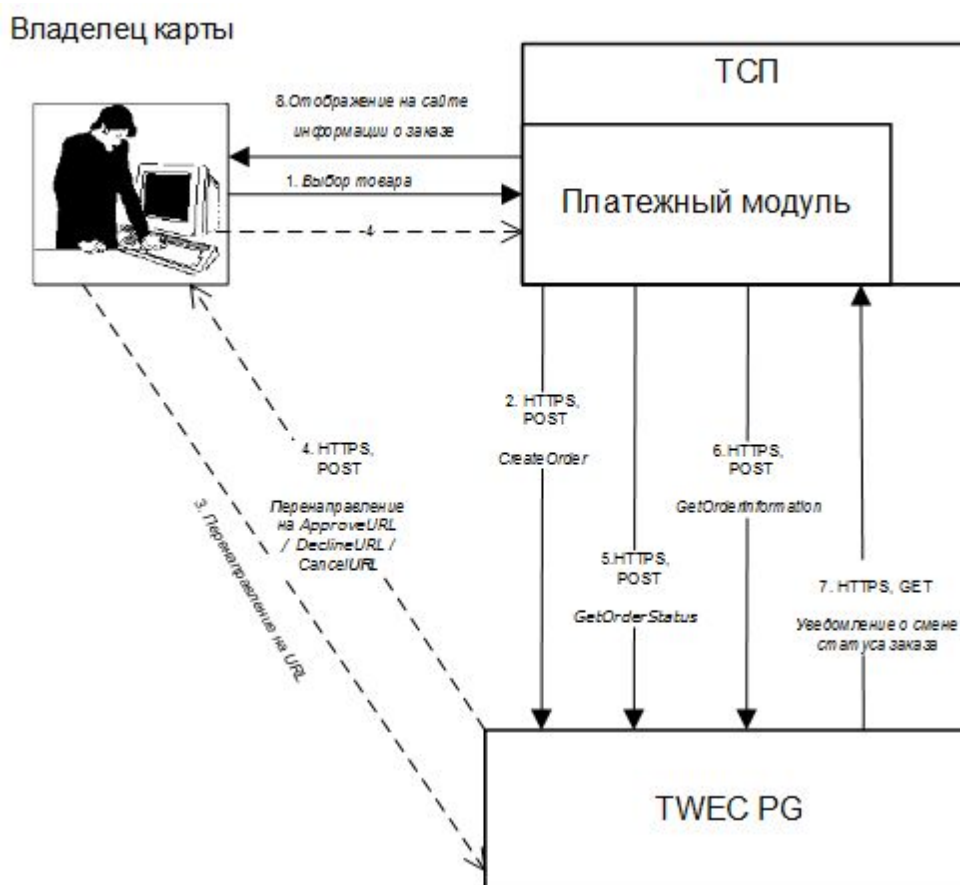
Владелец карты

ТСП

8.Отображение на сайте информации о заказе

1. Выбор товара

Платежный модуль

4

2. HTTPS, POST

CreateOrder

6.HTTPS, POST

GetOrderInformation

4. HTTPS, POST

Перенаправление на ApproveURL / DeclineURL / CancelURL

3. Перенаправление на URL

5.HTTPS, POST

GetOrderStatus

7. HTTPS, GET

Уведомление о смене статуса заказа

TWEC PG